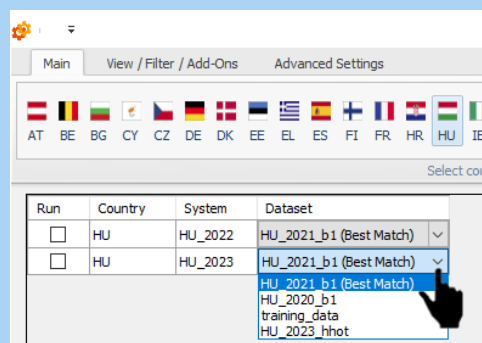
Main | View / Filter / Add-Ons | Advanced Settings

AT BE BG CY CZ DE DK EE EL ES FI FR HR HU

Select co

| Run | Country | System | Dataset |
|---|---|---|---|
| | HU | HU_2022 | HU_2021_b1 (Best Match) |
| | HU | HU_2023 | HU_2021_b1 (Best Match) |

HU_2021_b1 (Best Match)
HU_2020_b1
training_data
HU_2023_hhot